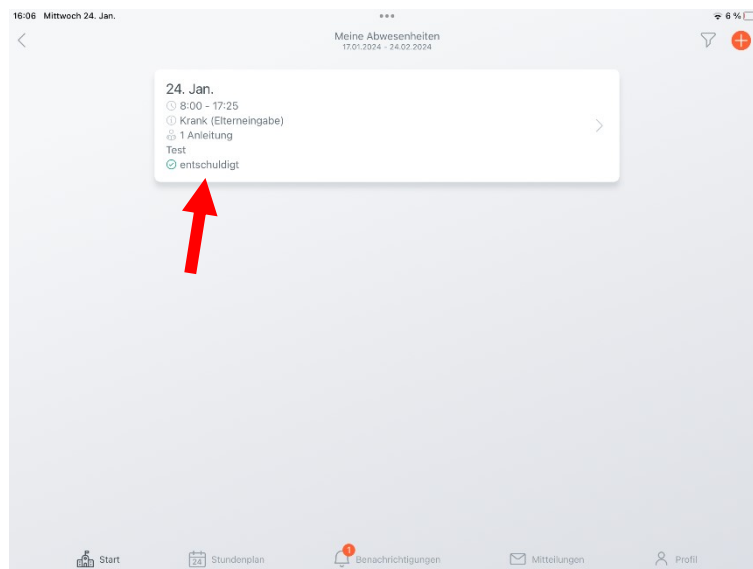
16:06 Mittwoch 24. Jan.

6 %

Meine Abwesenheiten
17.01.2024 - 24.02.2024

24. Jan.
8:00 - 17:25
Krank (Elterneingabe)
1 Anleitung
Test
entschuldigt

Start
24 Stundenplan
1 Benachrichtigungen
Mitteilungen
Profil